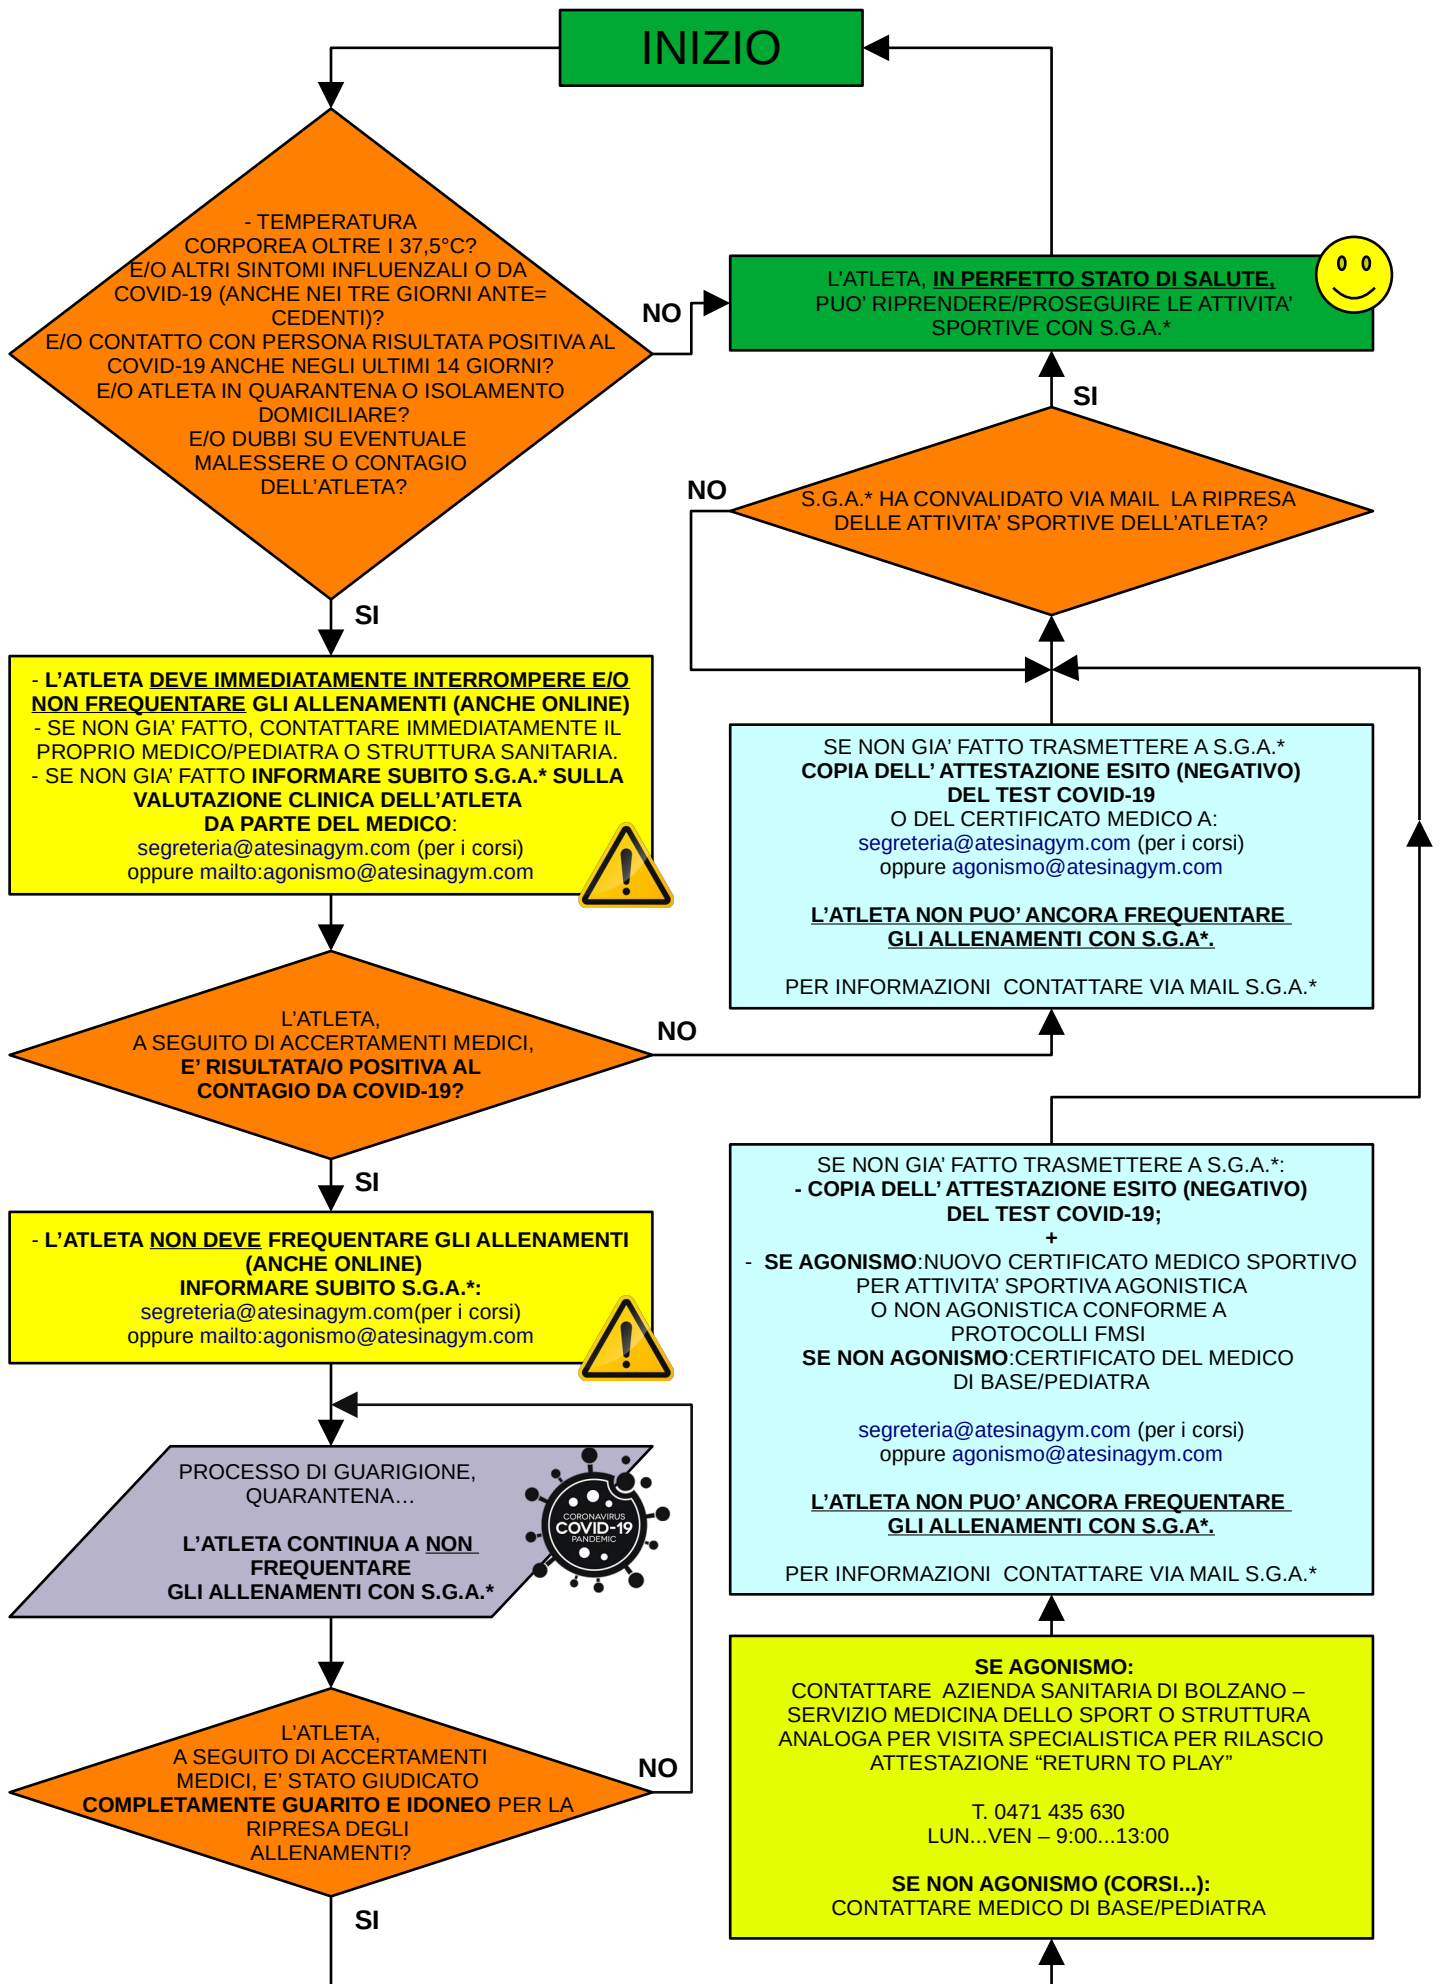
INIZIO

- TEMPERATURA CORPOREA OLTRE I 37,5°C?
E/O ALTRI SINTOMI INFLUENZALI O DA COVID-19 (ANCHE NEI TRE GIORNI ANTECEDENTI)?
E/O CONTATTO CON PERSONA RISULTATA POSITIVA AL COVID-19 ANCHE NEGLI ULTIMI 14 GIORNI?
E/O ATLETA IN QUARANTENA O ISOLAMENTO DOMICILIARE?
E/O DUBBI SU EVENTUALE MALESSERE O CONTAGIO DELL'ATLETA?

NO

L'ATLETA, IN PERFETTO STATO DI SALUTE, PUO' RIPRENDERE/PROSEGUIRE LE ATTIVITA' SPORTIVE CON S.G.A.*

SI

NO

S.G.A.* HA CONVALIDATO VIA MAIL LA RIPRESA DELLE ATTIVITA' SPORTIVE DELL'ATLETA?

SI

- L'ATLETA DEVE IMMEDIATAMENTE INTERROMPERE E/O NON FREQUENTARE GLI ALLENAMENTI (ANCHE ONLINE)
- SE NON GIA' FATTO, CONTATTARE IMMEDIATAMENTE IL PROPRIO MEDICO/PEDIATRA O STRUTTURA SANITARIA.
- SE NON GIA' FATTO INFORMARE SUBITO S.G.A.* SULLA VALUTAZIONE CLINICA DELL'ATLETA DA PARTE DEL MEDICO:
segreteria@atesinagym.com (per i corsi)
oppure mailto:agonismo@atesinagym.com

SE NON GIA' FATTO TRASMETTERE A S.G.A.*
COPIA DELL' ATTESTAZIONE ESITO (NEGATIVO) DEL TEST COVID-19
O DEL CERTIFICATO MEDICO A:
segreteria@atesinagym.com (per i corsi)
oppure agonismo@atesinagym.com

L'ATLETA NON PUO' ANCORA FREQUENTARE GLI ALLENAMENTI CON S.G.A*.

PER INFORMAZIONI CONTATTARE VIA MAIL S.G.A.*

L'ATLETA, A SEGUITO DI ACCERTAMENTI MEDICI, E' RISULTATA/O POSITIVA AL CONTAGIO DA COVID-19?

NO

SI

- L'ATLETA NON DEVE FREQUENTARE GLI ALLENAMENTI (ANCHE ONLINE)
INFORMARE SUBITO S.G.A.*:
segreteria@atesinagym.com(per i corsi)
oppure mailto:agonismo@atesinagym.com

SE NON GIA' FATTO TRASMETTERE A S.G.A.*:
- COPIA DELL' ATTESTAZIONE ESITO (NEGATIVO) DEL TEST COVID-19;
+
- SE AGONISMO:NUOVO CERTIFICATO MEDICO SPORTIVO PER ATTIVITA' SPORTIVA AGONISTICA O NON AGONISTICA CONFORME A PROTOCOLLI FMSI
SE NON AGONISMO:CERTIFICATO DEL MEDICO DI BASE/PEDIATRA

segreteria@atesinagym.com (per i corsi)
oppure agonismo@atesinagym.com

L'ATLETA NON PUO' ANCORA FREQUENTARE GLI ALLENAMENTI CON S.G.A*.

PER INFORMAZIONI CONTATTARE VIA MAIL S.G.A.*

PROCESSO DI GUARIGIONE, QUARANTENA...

L'ATLETA CONTINUA A NON FREQUENTARE GLI ALLENAMENTI CON S.G.A.*

CORONAVIRUS COVID-19 PANDEMIC

L'ATLETA, A SEGUITO DI ACCERTAMENTI MEDICI, E' STATO GIUDICATO COMPLETAMENTE GUARITO E IDONEO PER LA RIPRESA DEGLI ALLENAMENTI?

NO

SI

SE AGONISMO:
CONTATTARE AZIENDA SANITARIA DI BOLZANO – SERVIZIO MEDICINA DELLO SPORT O STRUTTURA ANALOGA PER VISITA SPECIALISTICA PER RILASCIO ATTESTAZIONE "RETURN TO PLAY"

T. 0471 435 630
LUN...VEN – 9:00...13:00

SE NON AGONISMO (CORSI...):
CONTATTARE MEDICO DI BASE/PEDIATRA